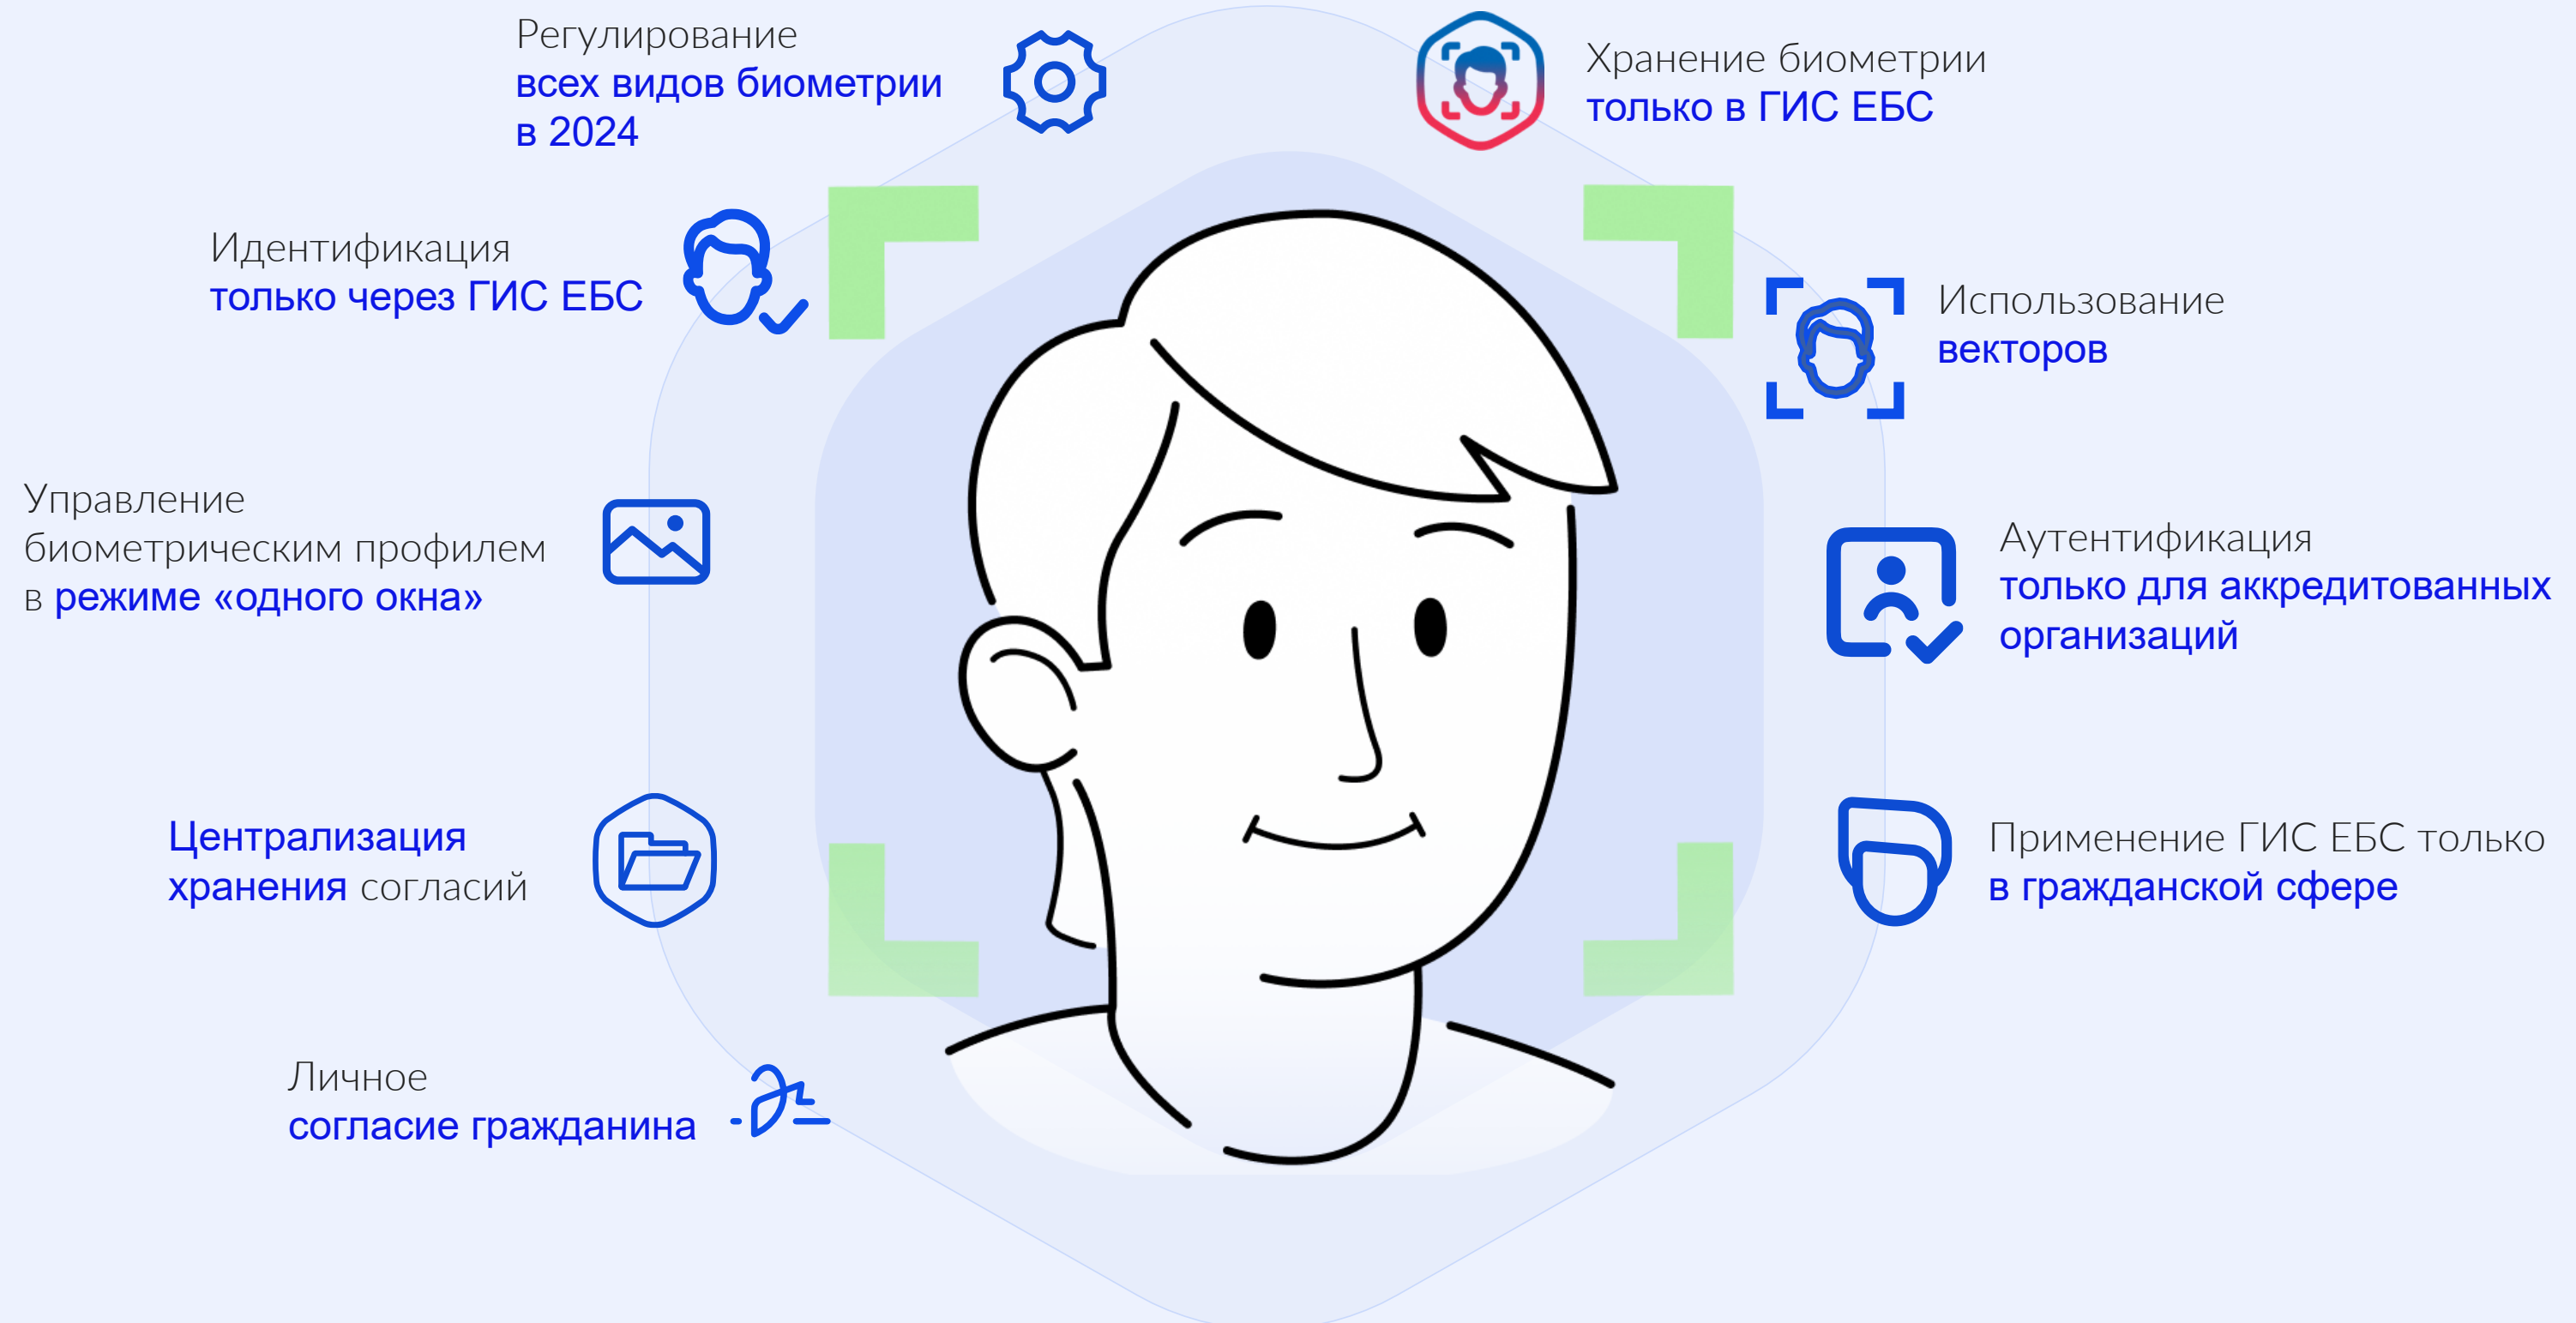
Регулирование всех видов биометрии в 2024

Хранение биометрии только в ГИС ЕБС

Идентификация только через ГИС ЕБС

Использование векторов

Управление биометрическим профилем в режиме «одного окна»

Аутентификация только для аккредитованных организаций

Централизация хранения согласий

Применение ГИС ЕБС только в гражданской сфере

Личное согласие гражданина